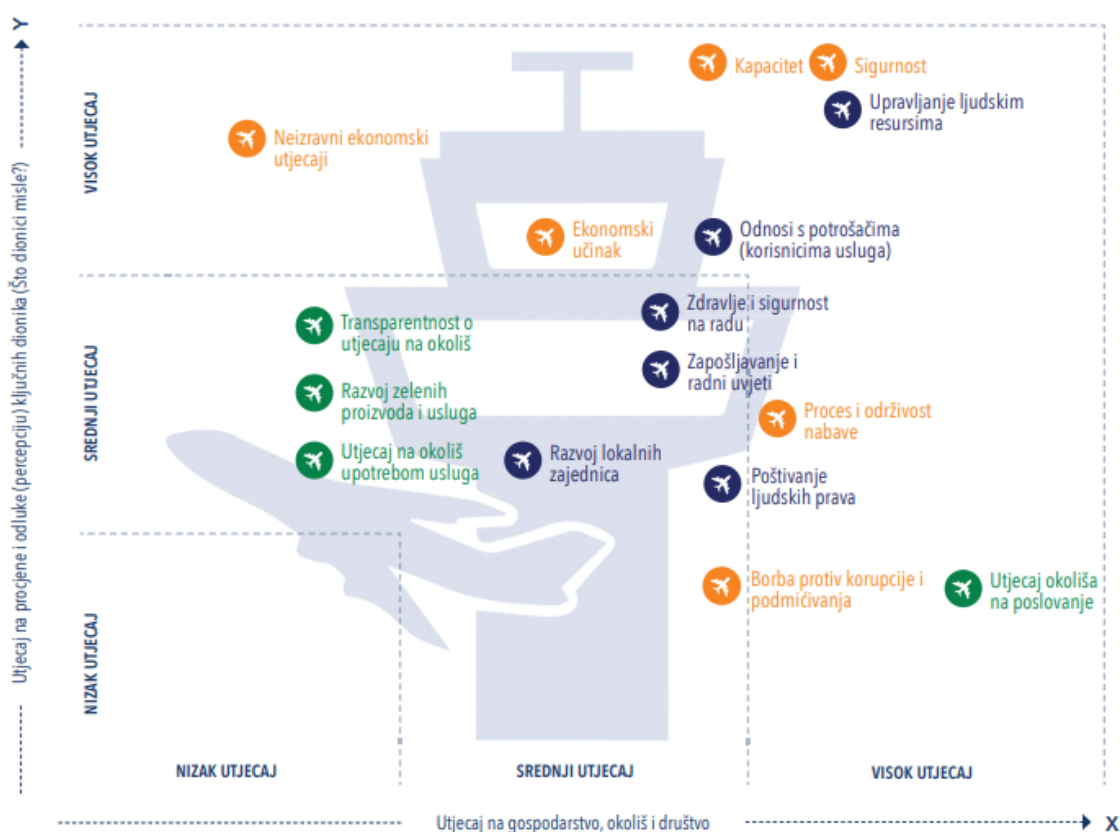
Y

Utjecaj na procjene i odluke (percepciju) ključnih dionika (Što dionici misle?)

VISOK UTJECAJ

SREDNJI UTJECAJ

NIZAK UTJECAJ

Kapacitet

Sigurnost

Upravljanje ljudskim resursima

Neizravni ekonomski utjecaji

Ekonomski učinak

Odnosi s potrošačima (korisnicima usluga)

Zdravlje i sigurnost na radu

Transparentnost o utjecaju na okoliš

Zapošljavanje i radni uvjeti

Razvoj zelenih proizvoda i usluga

Proces i održivost nabave

Utjecaj na okoliš upotrebom usluga

Razvoj lokalnih zajednica

Poštivanje ljudskih prava

Borba protiv korupcije i podmićivanja

Utjecaj okoliša na poslovanje

NIZAK UTJECAJ

SREDNJI UTJECAJ

VISOK UTJECAJ

Utjecaj na gospodarstvo, okoliš i društvo

X